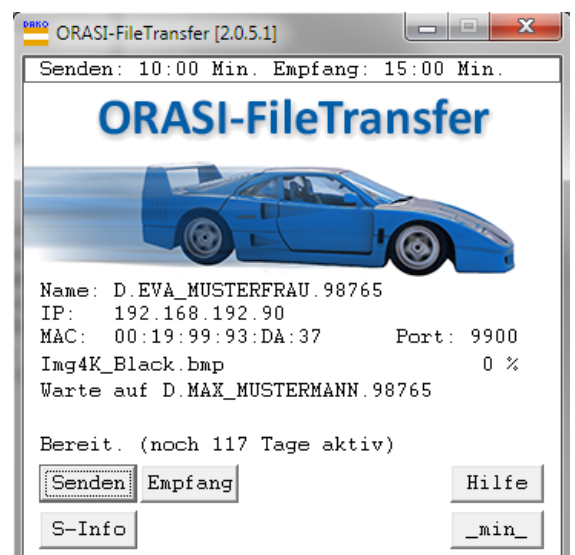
DAKO ORASI-FileTransfer [2.0.5.1]

Senden: 10:00 Min. Empfang: 15:00 Min.

ORASI-FileTransfer

Name: D.EVA_MUSTERFRAU.98765
IP: 192.168.192.90
MAC: 00:19:99:93:DA:37 Port: 9900
Img4K_Black.bmp 0 %
Warte auf D.MAX_MUSTERMANN.98765

Bereit. (noch 117 Tage aktiv)

Senden Empfang Hilfe

S-Info _min_